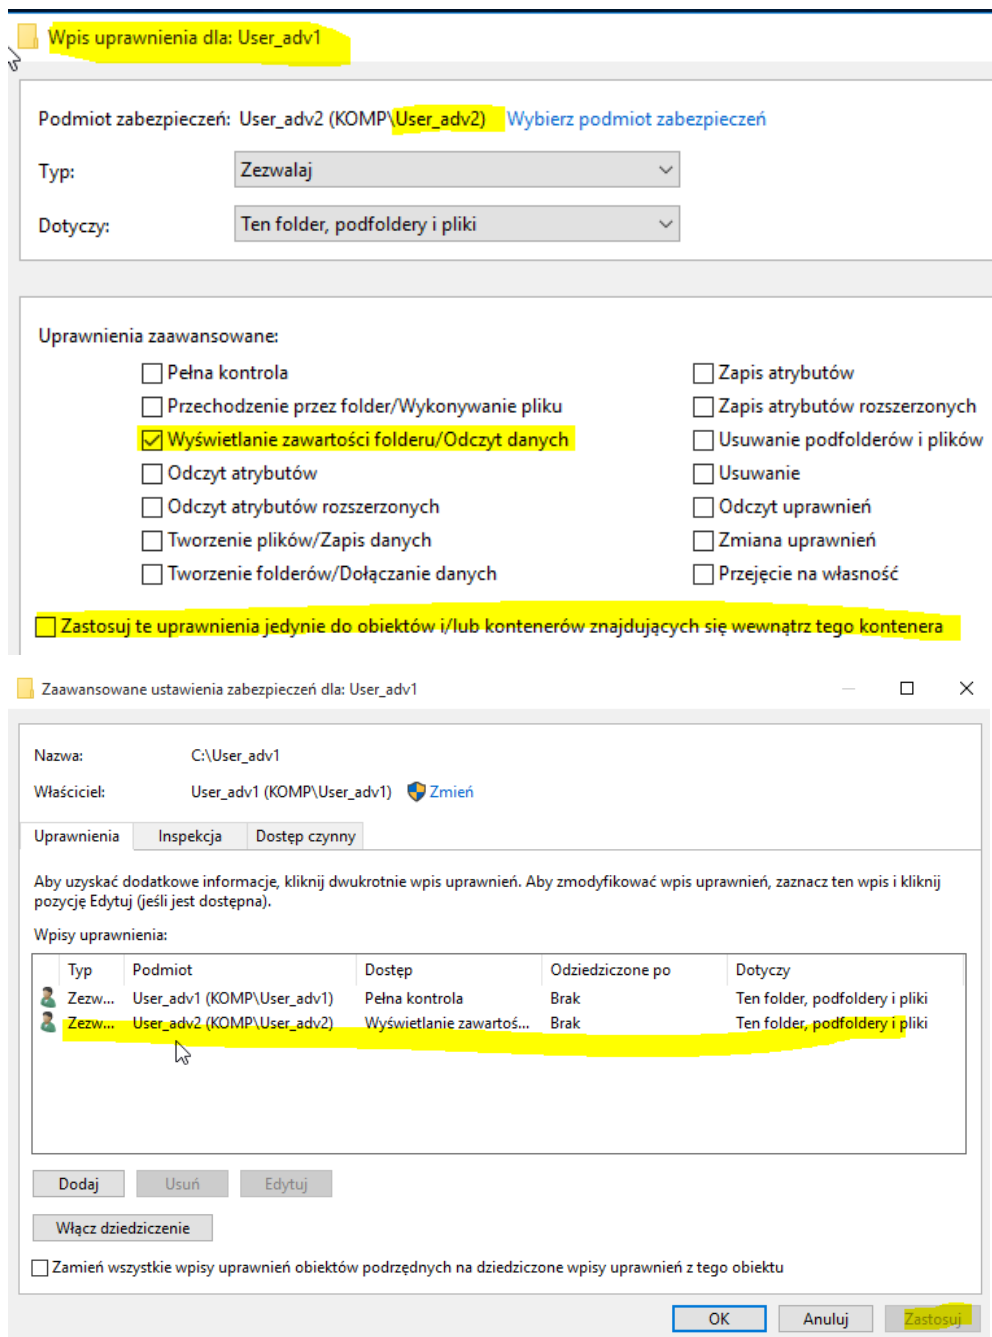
Wpis uprawnienia dla: User_adv1

Podmiot zabezpieczeń: User_adv2 (KOMP\User_adv2) Wybierz podmiot zabezpieczeń

Typ: Zezwalaj

Dotyczy: Ten folder, podfoldery i pliki

Uprawnienia zaawansowane:

☐ Pełna kontrola
☐ Przechodzenie przez folder/Wykonywanie pliku
☑ Wyświetlanie zawartości folderu/Odczyt danych
☐ Odczyt atrybutów
☐ Odczyt atrybutów rozszerzonych
☐ Tworzenie plików/Zapis danych
☐ Tworzenie folderów/Dołączanie danych

☐ Zapis atrybutów
☐ Zapis atrybutów rozszerzonych
☐ Usuwanie podfolderów i plików
☐ Usuwanie
☐ Odczyt uprawnień
☐ Zmiana uprawnień
☐ Przejęcie na własność

☐ Zastosuj te uprawnienia jedynie do obiektów i/lub kontenerów znajdujących się wewnątrz tego kontenera

Zaawansowane ustawienia zabezpieczeń dla: User_adv1

Nazwa: C:\User_adv1

Właściciel: User_adv1 (KOMP\User_adv1) Zmień

Uprawnienia | Inspekcja | Dostęp czynny

Aby uzyskać dodatkowe informacje, kliknij dwukrotnie wpis uprawnień. Aby zmodyfikować wpis uprawnień, zaznacz ten wpis i kliknij pozycję Edytuj (jeśli jest dostępna).

Wpisy uprawnienia:

| Typ | Podmiot | Dostęp | Odziedziczone po | Dotyczy |
|---|---|---|---|---|
| Zezw... | User_adv1 (KOMP\User_adv1) | Pełna kontrola | Brak | Ten folder, podfoldery i pliki |
| Zezw... | User_adv2 (KOMP\User_adv2) | Wyświetlanie zawartoś... | Brak | Ten folder, podfoldery i pliki |

Dodaj | Usuń | Edytuj

Włącz dziedziczenie

☐ Zamień wszystkie wpisy uprawnień obiektów podrzędnych na dziedziczone wpisy uprawnień z tego obiektu

OK | Anuluj | Zastosuj